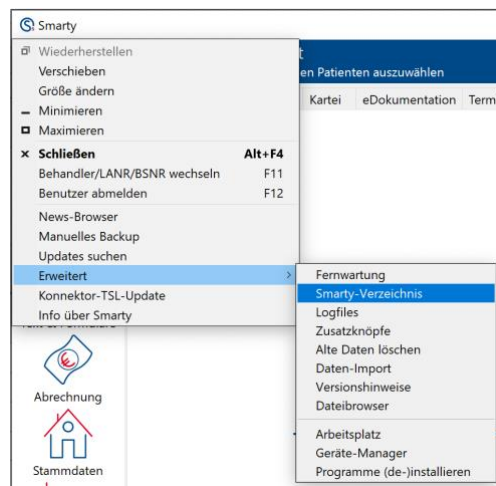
Smarty

Wiederherstellen
Verschieben
Größe ändern
Minimieren
Maximieren
Schließen Alt+F4
Behandler/LANR/BSNR wechseln F11
Benutzer abmelden F12
News-Browser
Manuelles Backup
Updates suchen
Erweitert
Konnektor-TSL-Update
Info über Smarty

t
en Patienten auszuwählen
Kartei eDokumentation Term

Fernwartung
Smarty-Verzeichnis
Logfiles
Zusatzknöpfe
Alte Daten löschen
Daten-Import
Versionshinweise
Dateibrowser
Arbeitsplatz
Geräte-Manager
Programme (de-)installieren

Abrechnung
Stammdaten